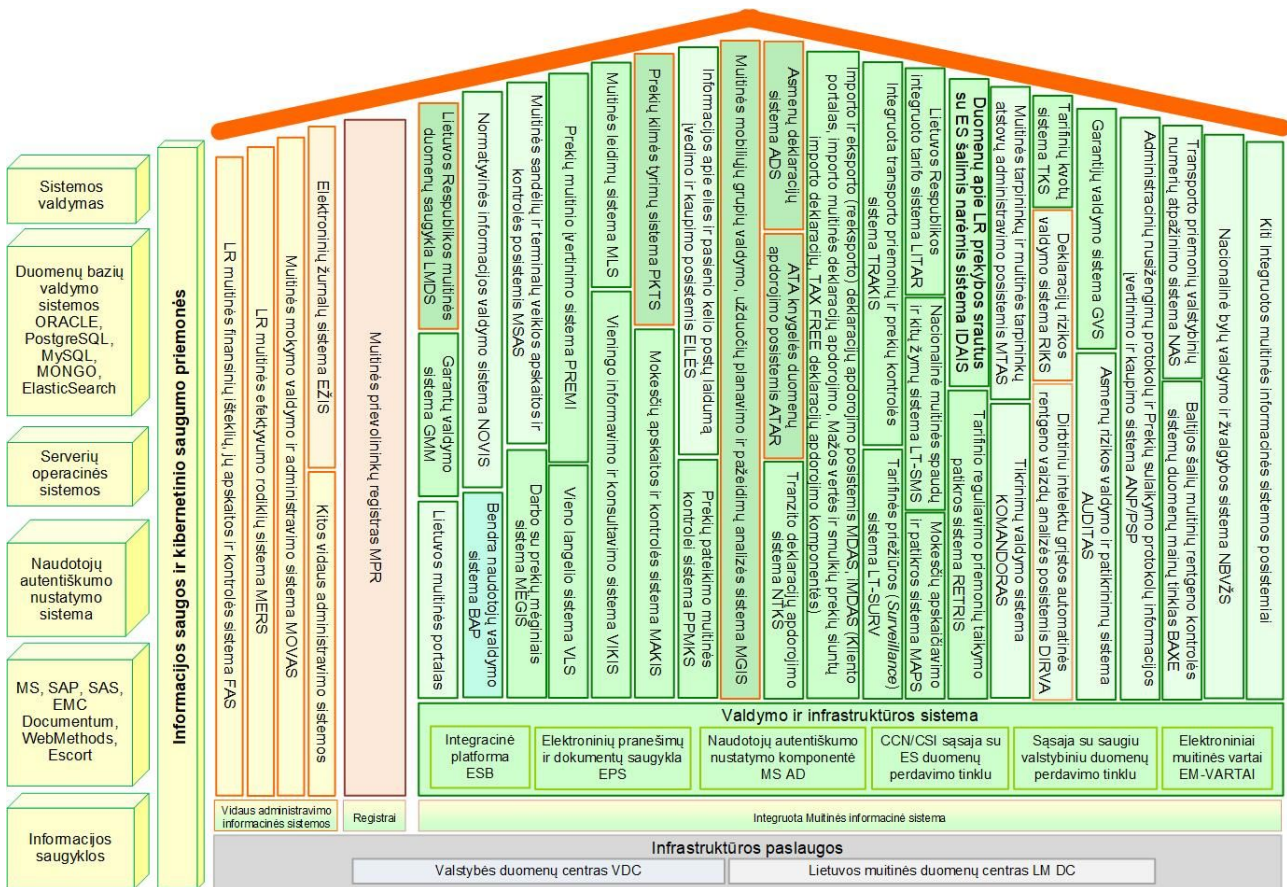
Sistemos valdymas

Duomenų bazių valdymo sistemos ORACLE, PostgreSQL, MySQL, MONGO, ElasticSearch

Serverių operacinės sistemos

Naudotojų autentiškumo nustatymo sistema

MS, SAP, SAS, EMC Documentum, WebMethods, Escort

Informacijos saugyklos

Informacijos saugos ir kibernetinio saugumo priemonės

LR muitinės finansinių išteklių, jų apskaitos ir kontrolės sistema FAS

LR muitinės efektyvumo rodiklių sistema MERS

Muitinės mokymo valdymo ir administravimo sistema MOVAS

Elektroninių žurnalų sistema EŽIS

Kitos vidaus administravimo sistemos

Muitinės prievolininkų registras MPR

Lietuvos Respublikos muitinės duomenų saugykla LMDS

Garantų valdymo sistema GMM

Lietuvos muitinės portalas

Normatyvinės informacijos valdymo sistema NOVIS

Bendra naudotojų valdymo sistema BAP

Muitinės sandėlių ir terminalų veiklos apskaitos ir kontrolės posistemis MSAS

Darbo su prekių mėginiais sistema MĖGIS

Prekių muitinio įvertinimo sistema PREMI

Vieno langelio sistema VLS

Muitinės leidimų sistema MLS

Vieningo informavimo ir konsultavimo sistema VIKIS

Prekių kilmės tyrimų sistema PKTS

Mokesčių apskaitos ir kontrolės sistema MAKIS

Informacijos apie elles ir pašto kelio postų laiduną įvedimo ir kaupimo posistemis ELLES

Prekių pateikimo muitinės kontrolei sistema PPMKS

Muitinės mobiliųjų grupių valdymo, užduočių planavimo ir pažeidimų analizės sistema MGIS

Asmenų deklaracijų sistema ADS

ATA knygelės duomenų apdorojimo posistemis ATAR

Tranzito deklaracijų apdorojimo sistema NTKS

Importo ir eksporto (reeksporto) deklaracijų apdorojimo posistemis MDAS, IMDAS (Kliento portalas, importo muitinės deklaracijų apdorojimo, Mažos vertės ir smulkių prekių siuntų importo deklaracijų, TAX FREE deklaracijų apdorojimo komponentės)

Integruota transporto priemonių ir prekių kontrolės sistema TRAKIS

Tarifinės priežiūros (Surveillance) sistema LT-SURV

Lietuvos Respublikos integruoto tarifo sistema LITAR

Nacionalinė muitinės spaudų ir kitų žymų sistema LT-SMS

Mokesčių apskaičiavimo ir patikros sistema MAPS

Duomenų apie LR prekybos srautus su ES šalimis narėmis sistema IDAIS

Tarifinio reguliavimo priemonių taikymo patikros sistema RETRIS

Muitinės tarpininkų ir muitinės tarpininkų atstovų administravimo posistemis MTAS

Tikrinimų valdymo sistema KOMANDORAS

Tarifinių kvotų sistema TKS

Deklaracijų rizikos valdymo sistema RIKS

Dirbtiniu intelektu grįstos automatinės rentgeno vaizdų analizės posistemis DIRVA

Garantijų valdymo sistema GVS

Asmenų rizikos valdymo ir patikrinimų sistema AUDITAS

Administracinių nusižengimų protokolų ir Prekių sulaikymo protokolų informacijos įvertinimo ir kaupimo sistema ANP/PSP

Transporto priemonių valstybinių numerių atpažinimo sistema NAS

Baltijos šalių muitinių rentgeno kontrolės sistemų duomenų mainų tinklas BAXE

Nacionalinė bylų valdymo ir žvalgybos sistema NBVŽS

Kiti Integruotos muitinės informacinės sistemos posistemiai

Valdymo ir infrastruktūros sistema

Integracinė platforma ESB

Elektroninių pranešimų ir dokumentų saugykla EPS

Naudotojų autentiškumo nustatymo komponentė MS AD

CCN/CSI sąsaja su ES duomenų perdavimo tinklu

Sąsaja su saugiu valstybiniu duomenų perdavimo tinklu

Elektroniniai muitinės vartai EM-VARTAI

Vidaus administravimo informacinės sistemos

Registrai

Integruota Muitinės informacinė sistema

Infrastruktūros paslaugos

Valstybės duomenų centras VDC

Lietuvos muitinės duomenų centras LM DC